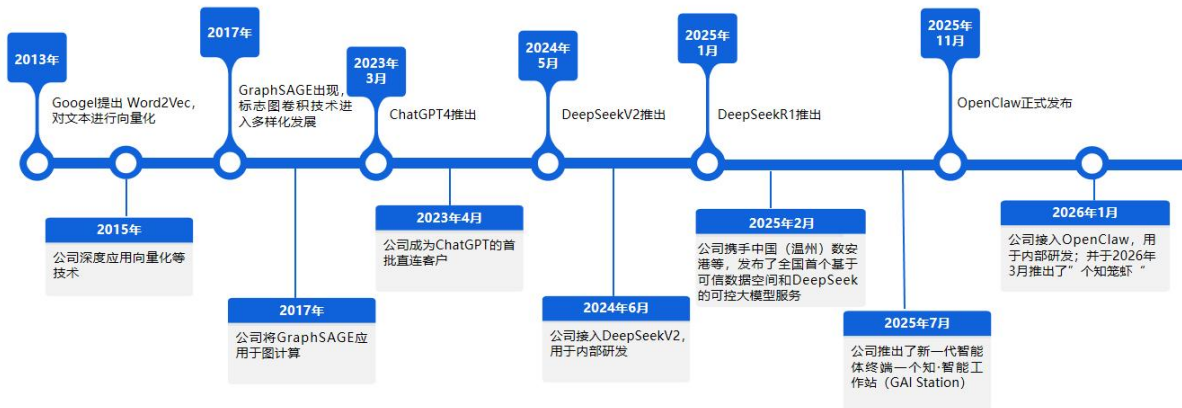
2013年

Googel提出 Word2Vec，对文本进行向量化

2015年

公司深度应用向量化等技术

2017年

GraphSAGE出现，标志图卷积技术进入多样化发展

2017年

公司将GraphSAGE应用于图计算

2023年3月

ChatGPT4推出

2023年4月

公司成为ChatGPT的首批直连客户

2024年5月

DeepSeekV2推出

2024年6月

公司接入DeepSeekV2，用于内部研发

2025年1月

DeepSeekR1推出

2025年2月

公司携手中国（温州）数安港等，发布了全国首个基于可信数据空间和DeepSeek的可控大模型服务

2025年7月

公司推出了新一代智能体终端一个知·智能工作站（GAI Station）

2025年11月

OpenClaw正式发布

2026年1月

公司接入OpenClaw，用于内部研发；并于2026年3月推出了”个知笼虾“